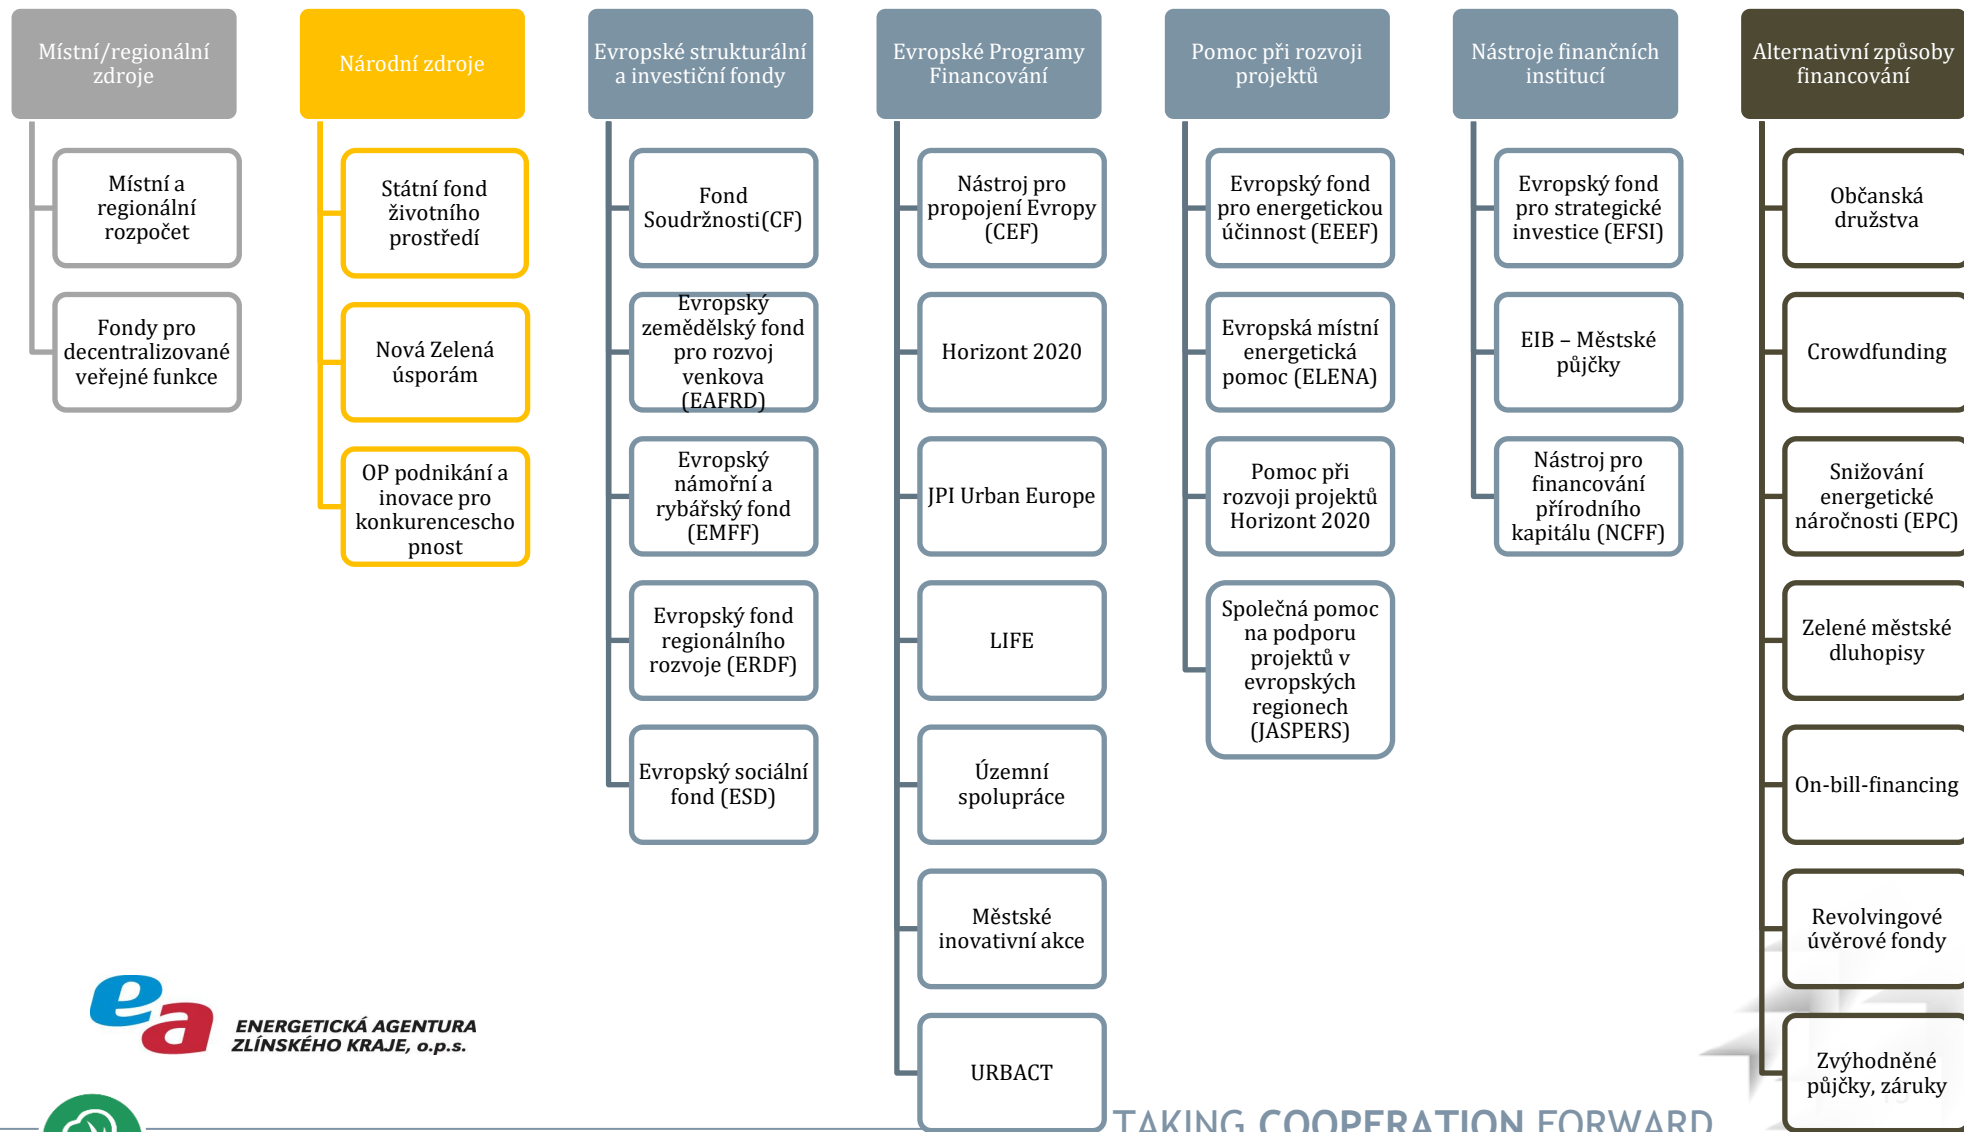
Místní/regionální zdroje

Místní a regionální rozpočet

Fondy pro decentralizované veřejné funkce

Národní zdroje

Státní fond životního prostředí

Nová Zelená úsporám

OP podnikání a inovace pro konkurenceschopnost

Evropské strukturální a investiční fondy

Fond Soudržnosti(CF)

Evropský zemědělský fond pro rozvoj venkova (EAFRD)

Evropský námořní a rybářský fond (EMFF)

Evropský fond regionálního rozvoje (ERDF)

Evropský sociální fond (ESD)

Evropské Programy Financování

Nástroj pro propojení Evropy (CEF)

Horizont 2020

JPI Urban Europe

LIFE

Územní spolupráce

Městské inovativní akce

URBACT

Pomoc při rozvoji projektů

Evropský fond pro energetickou účinnost (EEEF)

Evropská místní energetická pomoc (ELENA)

Pomoc při rozvoji projektů Horizont 2020

Společná pomoc na podporu projektů v evropských regionech (JASPERS)

Nástroje finančních institucí

Evropský fond pro strategické investice (EFSI)

EIB – Městské půjčky

Nástroj pro financování přírodního kapitálu (NCFF)

Alternativní způsoby financování

Občanská družstva

Crowdfunding

Snižování energetické náročnosti (EPC)

Zelené městské dluhopisy

On-bill-financing

Revolvingové úvěrové fondy

Zvýhodněné půjčky, záruky

ENERGETICKÁ AGENTURA ZLÍNSKÉHO KRAJE, o.p.s.

TAKING COOPERATION FORWARD